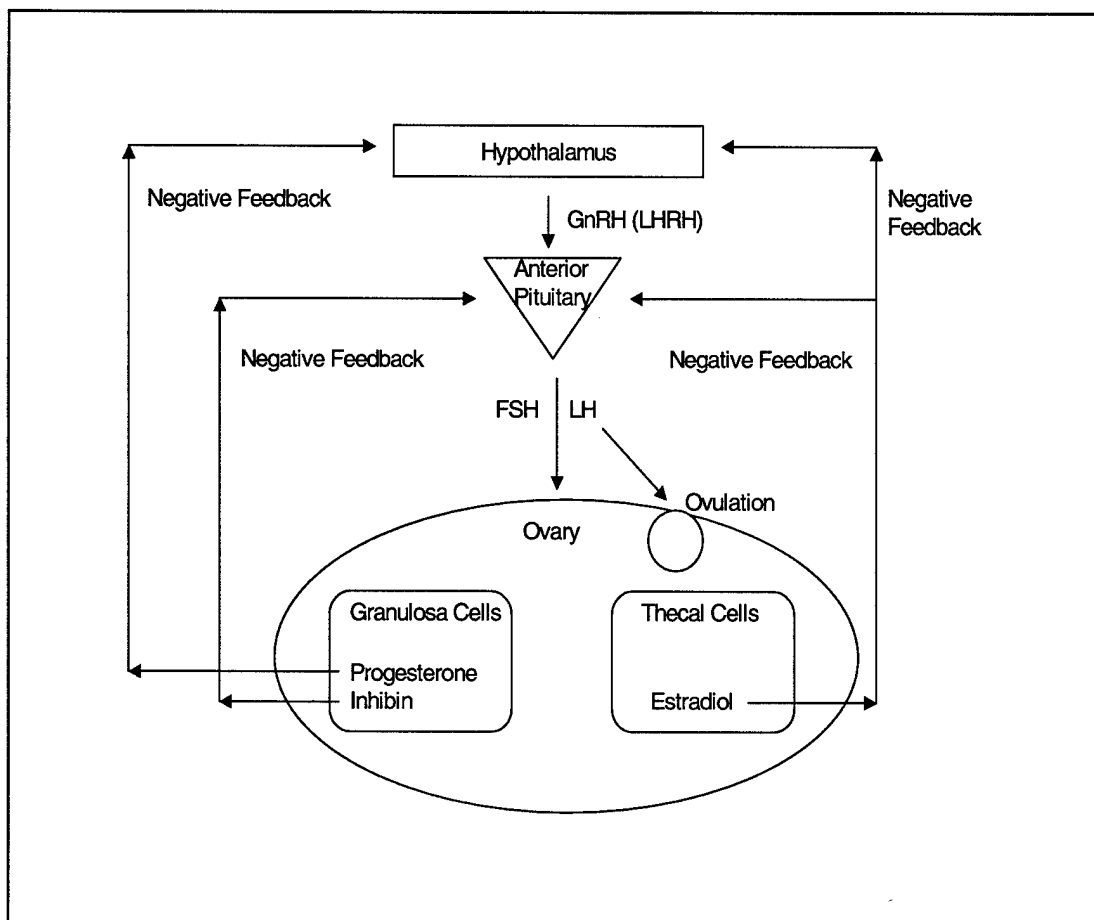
Hypothalamus

Negative Feedback

GnRH (LHRH)

Negative Feedback

Anterior Pituitary

Negative Feedback

Negative Feedback

FSH

LH

Ovulation

Ovary

Granulosa Cells

Thecal Cells

Progesterone
Inhibin

Estradiol